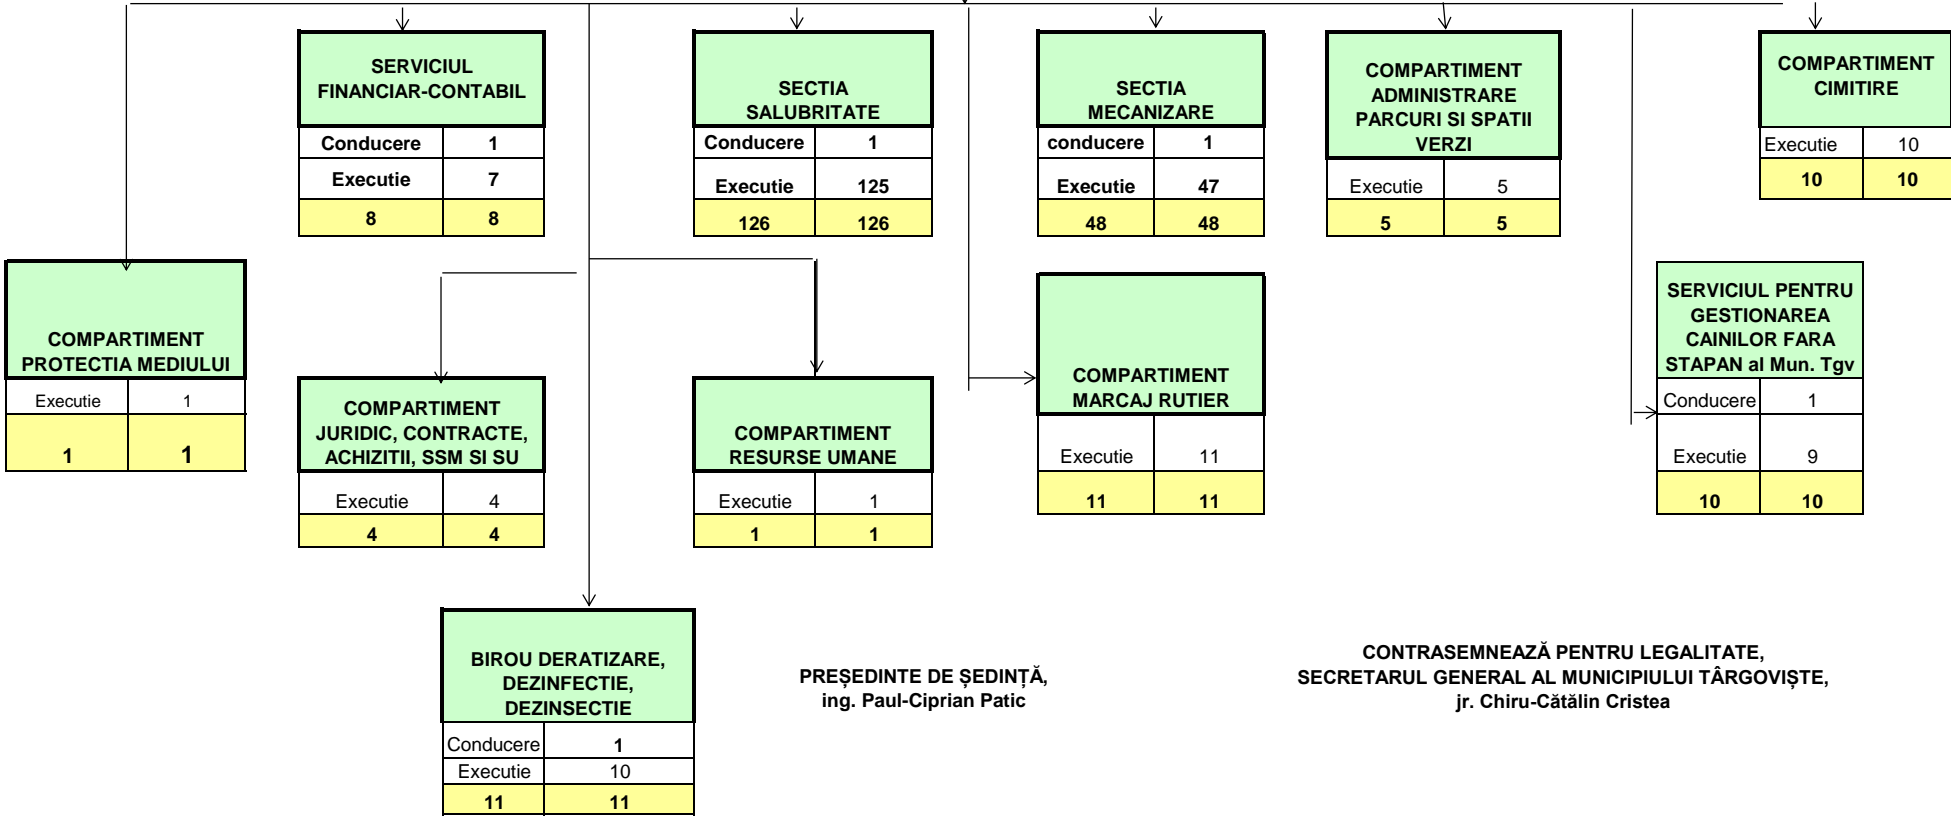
SERVICIUL FINANCIAR-CONTABIL

| Conducere | 1 |
|---|---|
| Executie | 7 |
| 8 | 8 |

SECTIA SALUBRITATE

| Conducere | 1 |
|---|---|
| Executie | 125 |
| 126 | 126 |

SECTIA MECANIZARE

| conducere | 1 |
|---|---|
| Executie | 47 |
| 48 | 48 |

COMPARTIMENT ADMINISTRARE PARCURI SI SPATII VERZI

| Executie | 5 |
|---|---|
| 5 | 5 |

COMPARTIMENT CIMITIRE

| Executie | 10 |
|---|---|
| 10 | 10 |

COMPARTIMENT PROTECTIA MEDIULUI

| Executie | 1 |
|---|---|
| 1 | 1 |

COMPARTIMENT JURIDIC, CONTRACTE, ACHIZITII, SSM SI SU

| Executie | 4 |
|---|---|
| 4 | 4 |

COMPARTIMENT RESURSE UMANE

| Executie | 1 |
|---|---|
| 1 | 1 |

COMPARTIMENT MARCAJ RUTIER

| Executie | 11 |
|---|---|
| 11 | 11 |

SERVICIUL PENTRU GESTIONAREA CAINILOR FARA STAPAN al Mun. Tgv

| Conducere | 1 |
|---|---|
| Executie | 9 |
| 10 | 10 |

BIROU DERATIZARE, DEZINFECTIE, DEZINSECTIE

| Conducere | 1 |
|---|---|
| Executie | 10 |
| 11 | 11 |

PREȘEDINTE DE ȘEDINȚĂ,
ing. Paul-Ciprian Patic

CONTRASEMNEAZĂ PENTRU LEGALITATE,
SECRETARUL GENERAL AL MUNICIPIULUI TÂRGOVIȘTE,
jr. Chiru-Cătălin Cristea